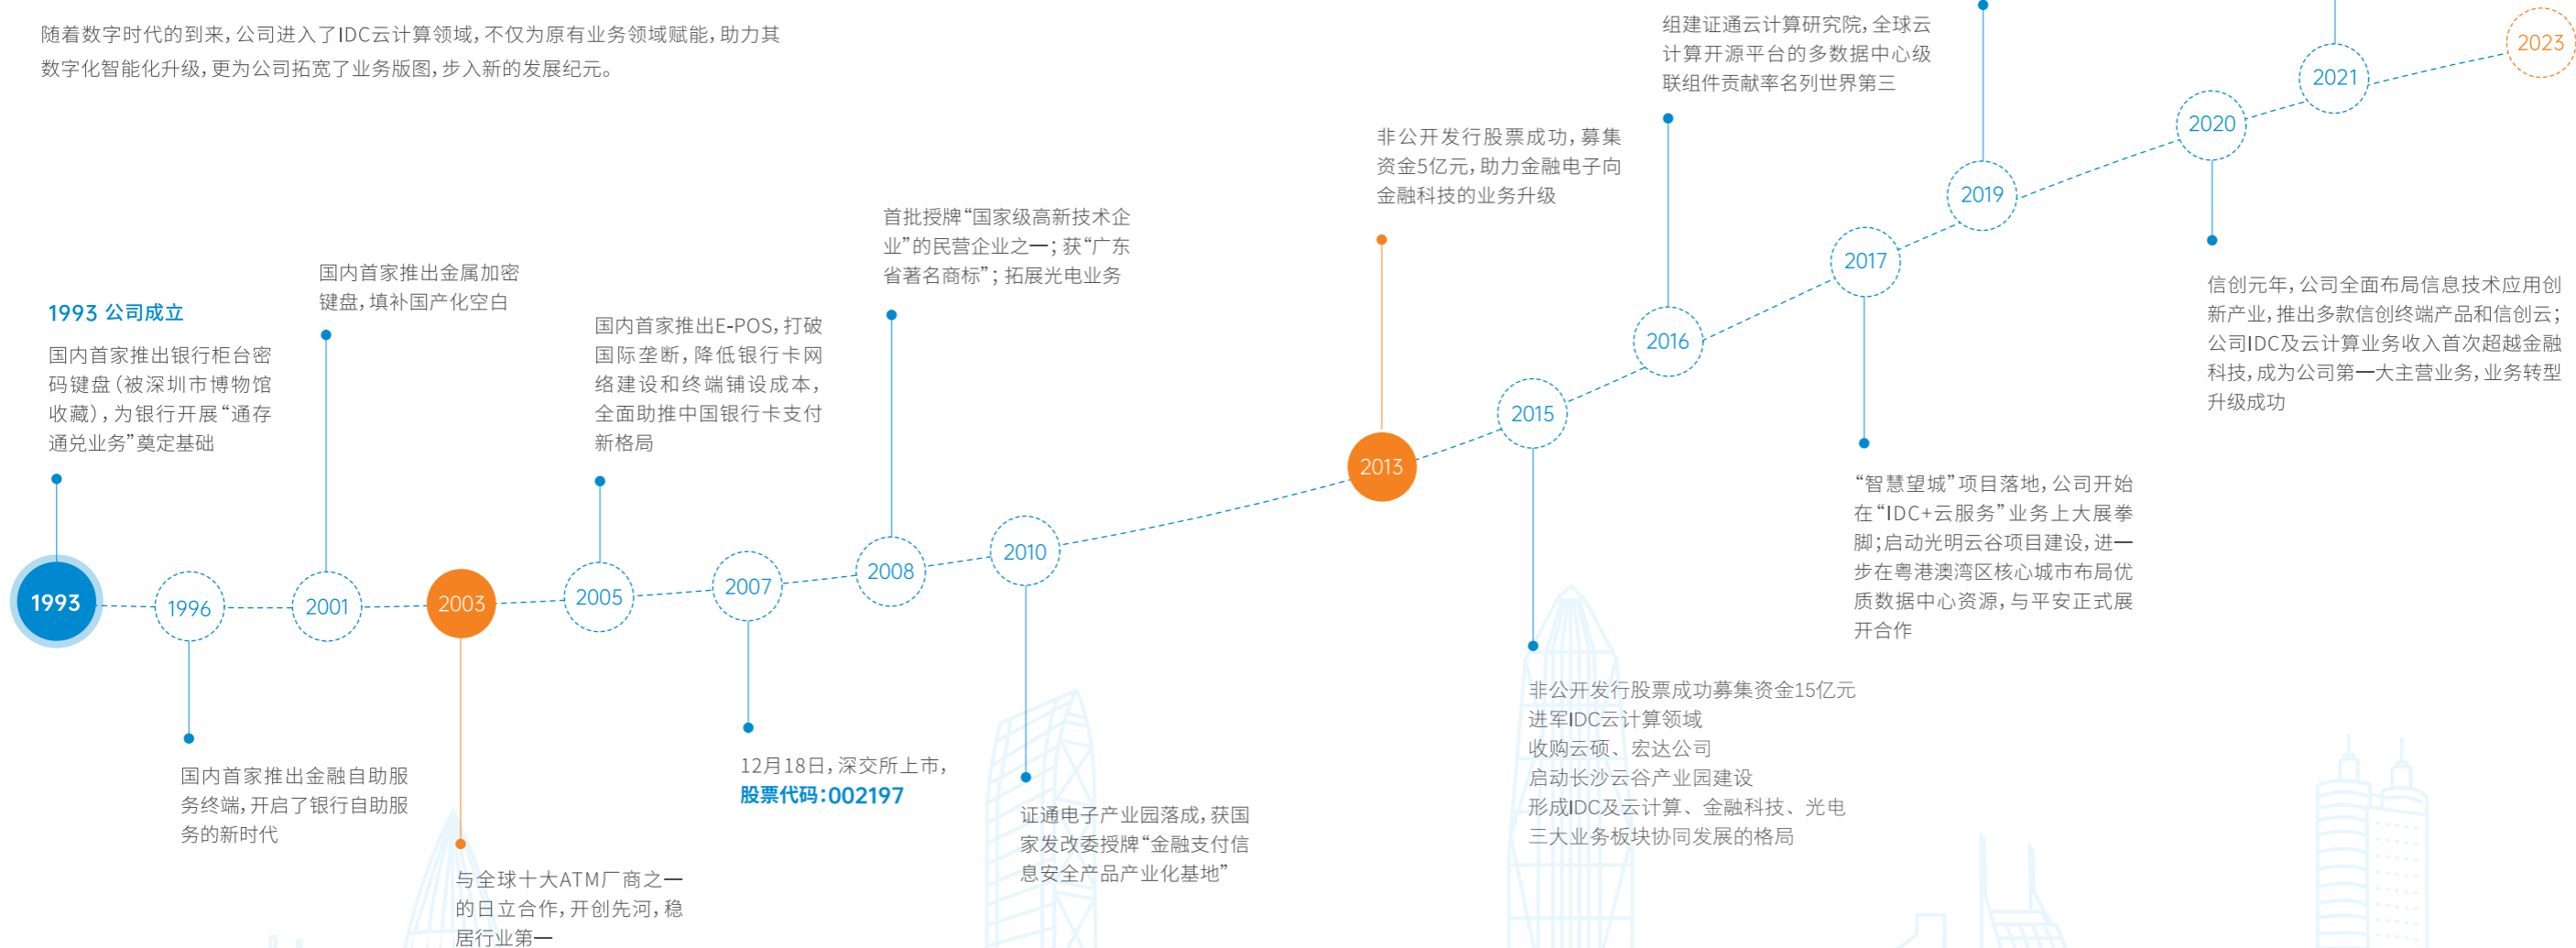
随着数字时代的到来，公司进入了IDC云计算领域，不仅为原有业务领域赋能，助力其数字化智能化升级，更为公司拓宽了业务版图，步入新的发展纪元。

1993 公司成立
国内首家推出银行柜台密码键盘（被深圳市博物馆收藏），为银行开展“通存通兑业务”奠定基础

国内首家推出金属加密键盘，填补国产化空白

国内首家推出E-POS，打破国际垄断，降低银行卡网络建设和终端铺设成本，全面助推中国银行卡支付新格局

首批授牌“国家级高新技术企业”的民营企业之一；获“广东省著名商标”；拓展光电业务

非公开发行股票成功，募集资金5亿元，助力金融电子向金融科技的业务升级

组建证通云计算研究院，全球云计算开源平台的多数据中心级联组件贡献率名列世界第三

2023

2021

2020

2019

2017

2016

2015

2013

2010

2008

2007

2005

2003

2001

1996

1993

信创元年，公司全面布局信息技术应用创新产业，推出多款信创终端产品和信创云；公司IDC及云计算业务收入首次超越金融科技，成为公司第一大主营业务，业务转型升级成功

“智慧望城”项目落地，公司开始在“IDC+云服务”业务上大展拳脚；启动光明云谷项目建设，进一步在粤港澳湾区核心城市布局优质数据中心资源，与平安正式展开合作

非公开发行股票成功募集资金15亿元
进军IDC云计算领域
收购云硕、宏达公司
启动长沙云谷产业园建设
形成IDC及云计算、金融科技、光电三大业务板块协同发展的格局

证通电子产业园落成，获国家发改委授牌“金融支付信息安全产品产业化基地”

12月18日，深交所上市，
股票代码：002197

国内首家推出金融自助服务终端，开启了银行自助服务的新时代

与全球十大ATM厂商之一的日立合作，开创先河，稳居行业第一